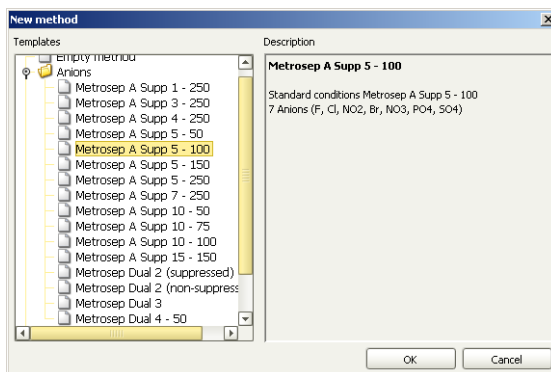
New method

Templates

Empty method
Anions
Metrosep A Supp 1 - 250
Metrosep A Supp 3 - 250
Metrosep A Supp 4 - 250
Metrosep A Supp 5 - 50
Metrosep A Supp 5 - 100
Metrosep A Supp 5 - 150
Metrosep A Supp 5 - 250
Metrosep A Supp 7 - 250
Metrosep A Supp 10 - 50
Metrosep A Supp 10 - 75
Metrosep A Supp 10 - 100
Metrosep A Supp 15 - 150
Metrosep Dual 2 (suppressed)
Metrosep Dual 2 (non-suppress
Metrosep Dual 3
Metrosep Dual 4 - 50

Description

Metrosep A Supp 5 - 100

Standard conditions Metrosep A Supp 5 - 100
7 Anions (F, Cl, NO2, Br, NO3, PO4, SO4)

OK
Cancel